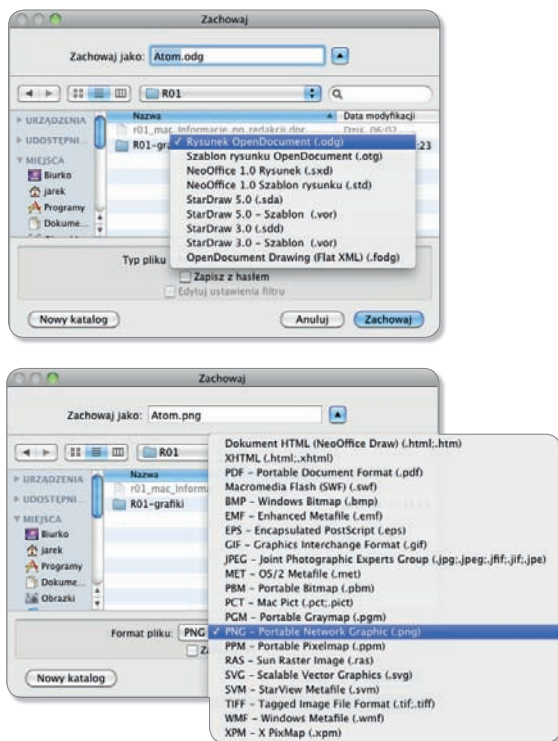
Zachowaj

Zachowaj jako: Atom.odg

R01

Nazwa
Data modyfikacji

URZĄDZENIA
UDOSTĘPNI...
MIEJSCA
Biurko
jarek
Programy
Dokume...

r01_mac_Informacje_po_redakcji.doc
Dziś, 06:02
R01-gra
:23

✓ Rysunek OpenDocument (.odg)
Szablon rysunku OpenDocument (.otg)
NeoOffice 1.0 Rysunek (.sxd)
NeoOffice 1.0 Szablon rysunku (.std)
StarDraw 5.0 (.sda)
StarDraw 5.0 – Szablon (.vor)
StarDraw 3.0 (.sdd)
StarDraw 3.0 – Szablon (.vor)
OpenDocument Drawing (Flat XML) (.fodg)

Typ pliku
Zapisz z hasłem
Edytuj ustawienia filtru

Nowy katalog
Anuluj
Zachowaj

Zachowaj

Zachowaj jako: Atom.png

R01

Nazwa
r01_mac_Informac
R01-grafiki

URZĄDZENIA
UDOSTĘPNI...
MIEJSCA
Biurko
jarek
Programy
Dokume...
Obrazki

Dokument HTML (NeoOffice Draw) (.html;.htm)
XHTML (.html;.xhtml)
PDF – Portable Document Format (.pdf)
Macromedia Flash (SWF) (.swf)
BMP – Windows Bitmap (.bmp)
EMF – Enhanced Metafile (.emf)
EPS – Encapsulated PostScript (.eps)
GIF – Graphics Interchange Format (.gif)
JPEG – Joint Photographic Experts Group (.jpg;.jpeg;.jfif;.jif;.jpe)
MET – OS/2 Metafile (.met)
PBM – Portable Bitmap (.pbm)
PCT – Mac Pict (.pct;.pict)
PGM – Portable Graymap (.pgm)
✓ PNG – Portable Network Graphic (.png)
PPM – Portable Pixelmap (.ppm)
RAS – Sun Raster Image (.ras)
SVG – Scalable Vector Graphics (.svg)
SVM – StarView Metafile (.svm)
TIFF – Tagged Image File Format (.tif;.tiff)
WMF – Windows Metafile (.wmf)
XPM – X PixMap (.xpm)

Format pliku: PNG
Z

Nowy katalog